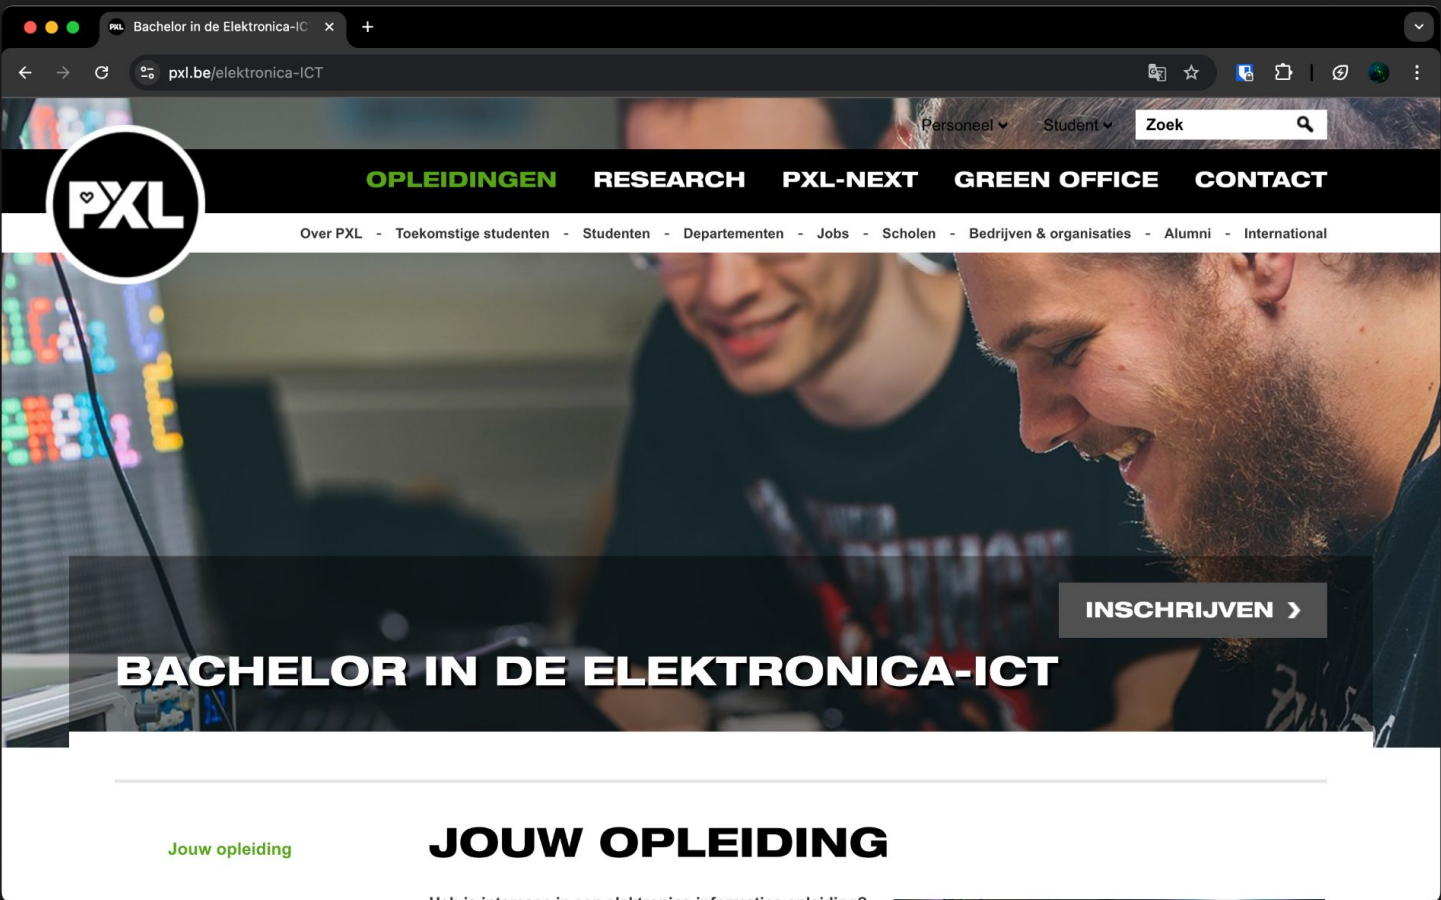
Bachelor in de Elektronica-IC ×

pxl.be/elektronica-ICT

Personeel Student Zoek

PXL

OPLEIDINGEN RESEARCH PXL-NEXT GREEN OFFICE CONTACT

Over PXL - Toekomstige studenten - Studenten - Departementen - Jobs - Scholen - Bedrijven & organisaties - Alumni - International

INSCHRIJVEN

BACHELOR IN DE ELEKTRONICA-ICT

Jouw opleiding

JOUW OPLEIDING

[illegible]